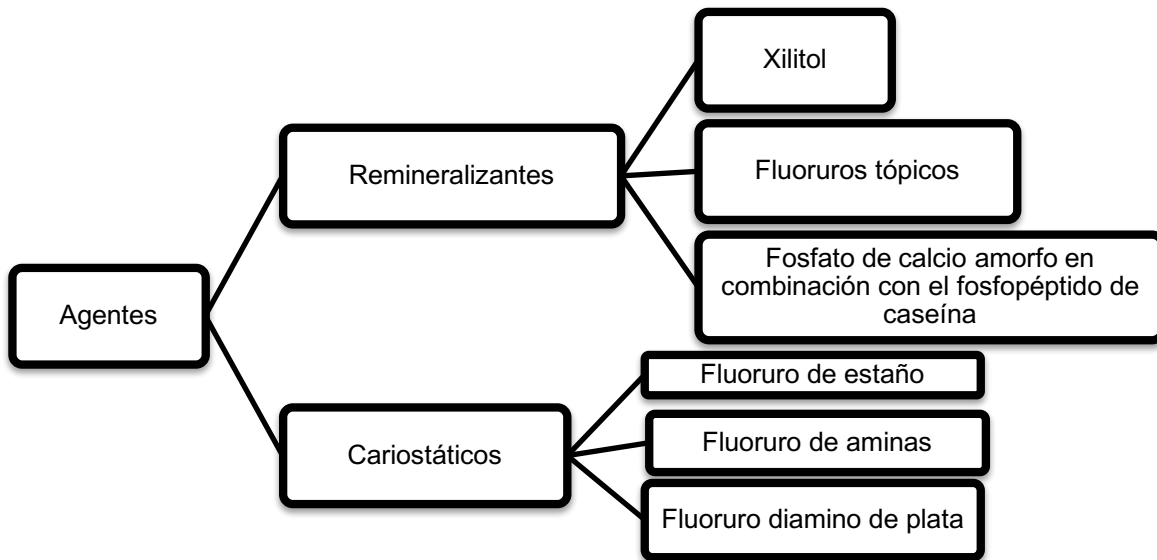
Agentes

Remineralizantes

Xilitol

Fluoruros tópicos

Fosfato de calcio amorfo en combinación con el fosfopéptido de caseína

Cariostáticos

Fluoruro de estaño

Fluoruro de aminas

Fluoruro diamino de plata